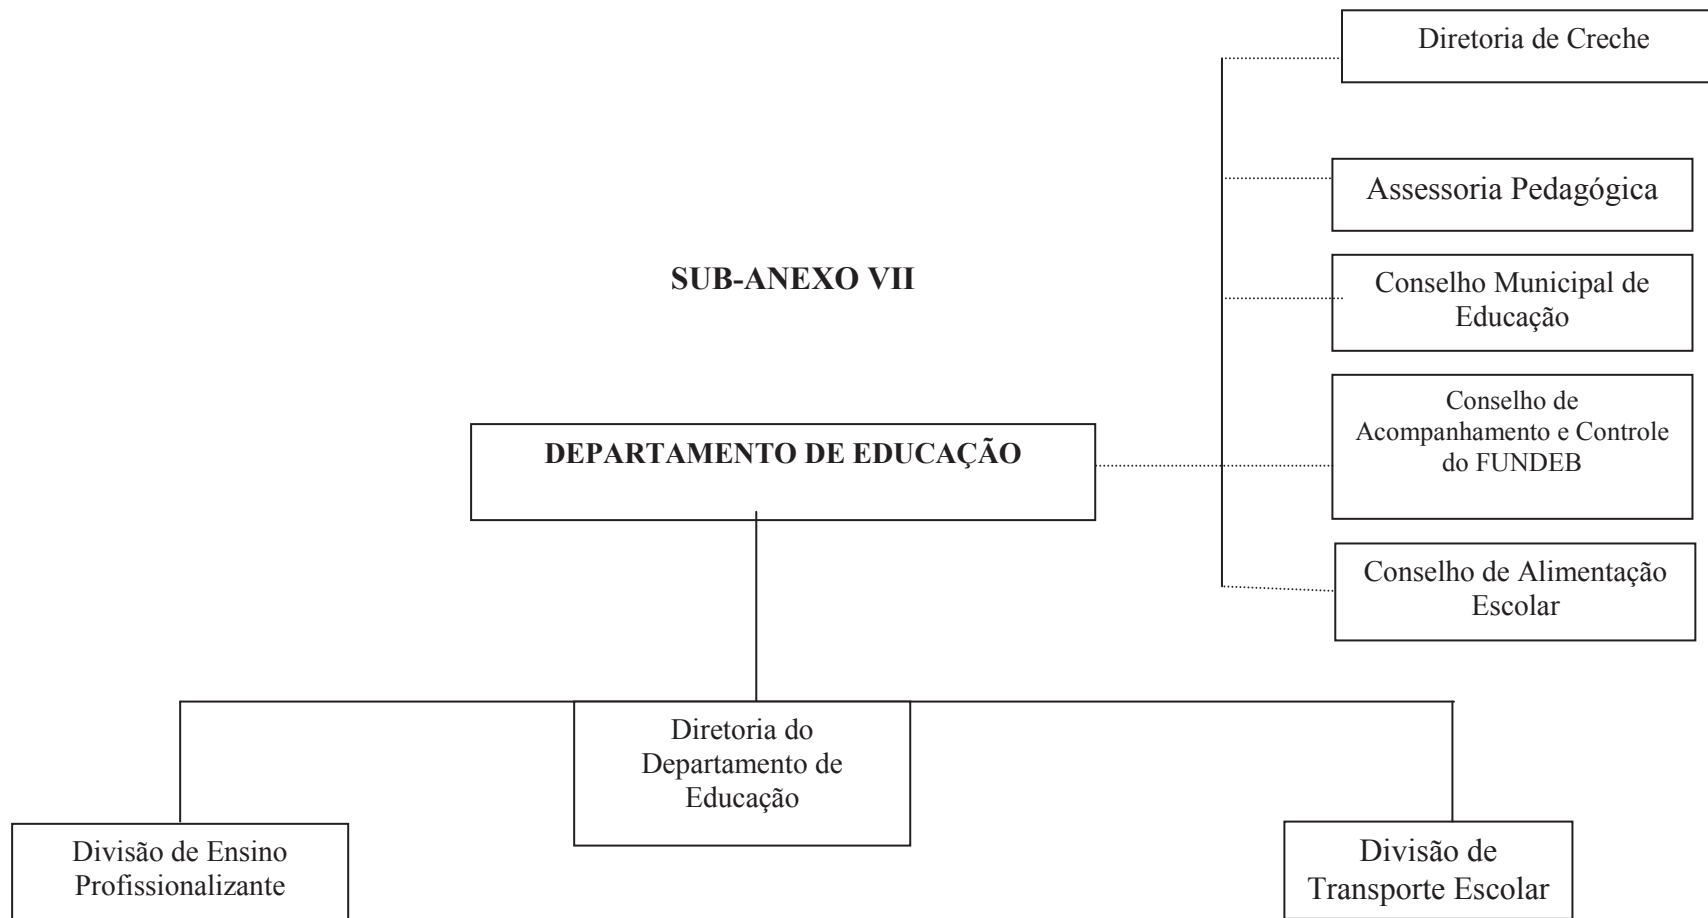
Diretoria de Creche

Assessoria Pedagógica

SUB-ANEXO VII

Conselho Municipal de Educação

Conselho de Acompanhamento e Controle do FUNDEB

DEPARTAMENTO DE EDUCAÇÃO

Conselho de Alimentação Escolar

Diretoria do Departamento de Educação

Divisão de Ensino Profissionalizante

Divisão de Transporte Escolar